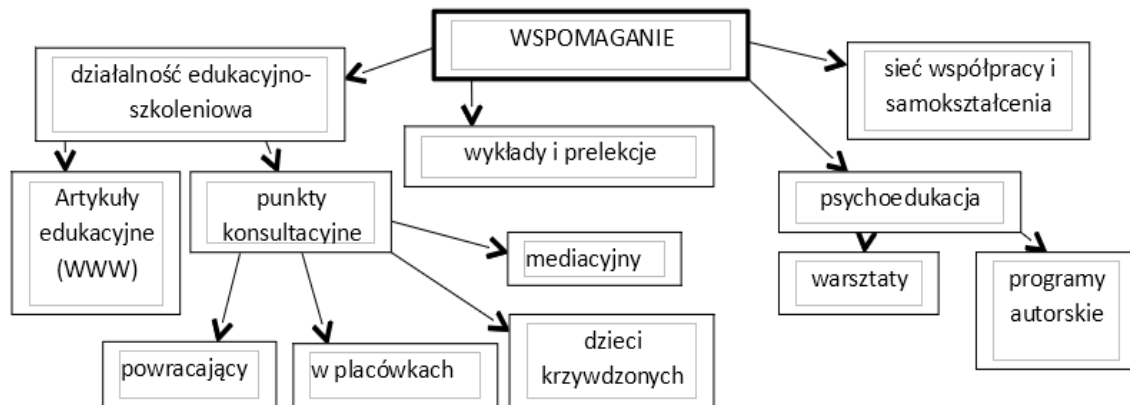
WSPOMAGANIE

działalność edukacyjno-szkoleniowa

wykłady i prelekcje

sieć współpracy i samokształcenia

Artykuły edukacyjne (WWW)

punkty konsultacyjne

mediacyjny

powracający

w placówkach

dzieci krzywdzonych

psychoedukacja

warsztaty

programy autorskie